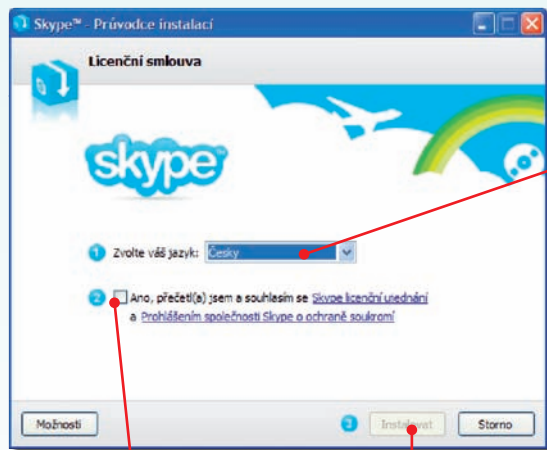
Skype™ - Průvodce instalací

Licenční smlouva

skype

1 Zvolte váš jazyk: Česky

2 Ano, přečetl(a) jsem a souhlasím se Skype licenční ujednání a Prohlášením společnosti Skype o ochraně soukromí

Možnosti

3 Instalovat

Storno